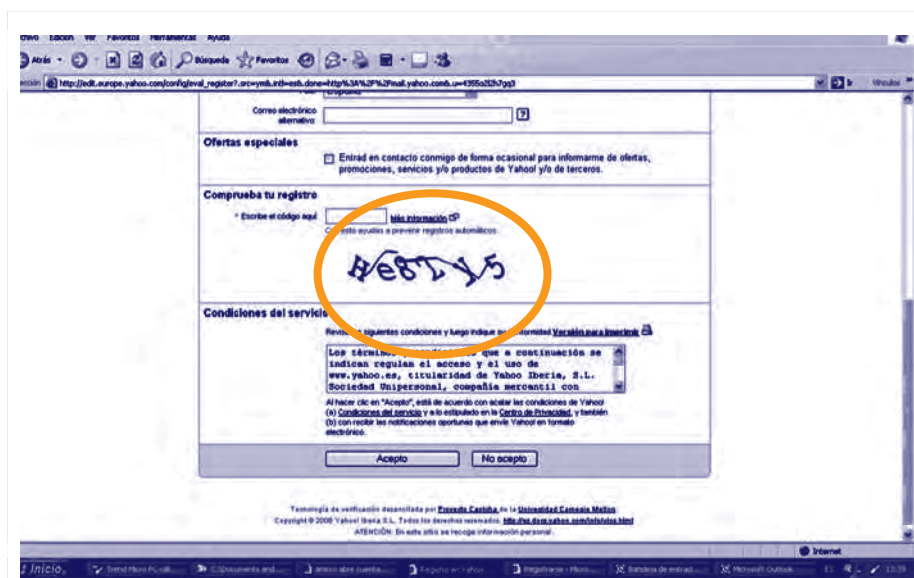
rchivo Edición Ver Favoritos Herramientas Ayuda

Atrás Búsqueda Favoritos

ección http://edit.europe.yahoo.com/config/eval_register?.src=ymb.intl=es&.done=http%3A%2F%2Fmail.yahoo.com&.u=4355a2i2h7gq3

Vínculos

Correo electrónico alternativo

Ofertas especiales

Entrad en contacto conmigo de forma ocasional para informarme de ofertas, promociones, servicios y/o productos de Yahoo! y/o de terceros.

Comprueba tu registro

* Escribe el código aquí

Más información

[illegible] esto ayudas a prevenir registros automáticos.

HeSLY5

Condiciones del servicio

Revis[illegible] siguientes condiciones y luego indique s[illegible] conformidad Versión para imprimir

Los términos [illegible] que a continuación se indican regulan el acceso y el uso de www.yahoo.es, titularidad de Yahoo Iberia, S.L. Sociedad Unipersonal, compañía mercantil con

Al hacer clic en "Acepto", está de acuerdo con aceptar las condiciones de Yahoo!
(a) Condiciones del servicio y a lo estipulado en la Centro de Privacidad, y también
(b) con recibir las notificaciones oportunas que envíe Yahoo! en formato electrónico.

Acepto No acepto

Tecnología de verificación desarrollada por Proyecto Captcha de la Universidad Carnegie Mellon
Copyright © 2006 Yahoo! Iberia S.L. Todos los derechos reservados. http://es.docs.yahoo.com/info/utos.html
ATENCIÓN: En este sitio se recoge información personal.

Internet

Inicio Trend Micro PC-cilli... C:\Documents and... anuncio abre cuenta... Registro en Yahoo Registrarse - Micro... Bandeja de entrad... Microsoft Outlook 13:39